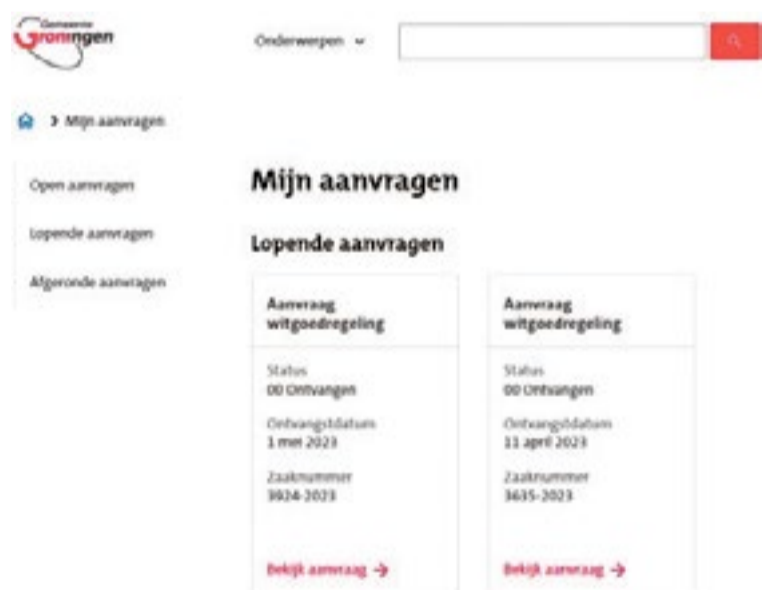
Gemeente Groningen

Onderwerpen ⌄

> Mijn aanvragen

Open aanvragen

Lopende aanvragen

Afgeronde aanvragen

Mijn aanvragen

Lopende aanvragen

Aanvraag witgoedregeling

Status
00 Ontvangen

Ontvangstdatum
1 mei 2023

Zaaknummer
3924-2023

Bekijk aanvraag →

Aanvraag witgoedregeling

Status
00 Ontvangen

Ontvangstdatum
11 april 2023

Zaaknummer
3635-2023

Bekijk aanvraag →